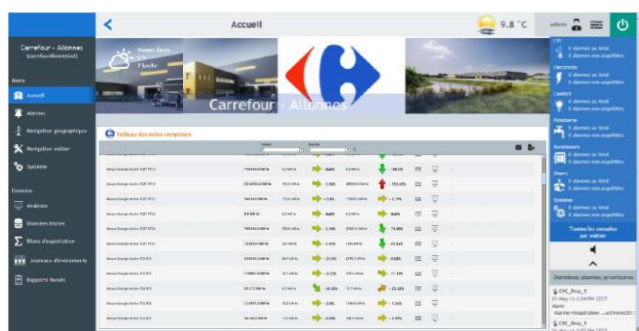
Accueil

9.8 °C

admin

Carrefour - Allonnes

Menu

Accueil

Alarmes

Navigation géographique

Navigation métier

Système

Données

Analyses

Données brutes

Bilan d'exploitation

Journaux d'événements

Rapports favoris

Carrefour - Allonnes

Tableau des index compteurs

CVC
0 alarmes au total
0 alarmes non acquittées

Electricité
0 alarmes au total
0 alarmes non acquittées

Confort
0 alarmes au total
0 alarmes non acquittées

Froid
0 alarmes au total
0 alarmes non acquittées

Divers
0 alarmes au total
0 alarmes non acquittées

Toutes les consoles par métier

Dernières alarmes présentes

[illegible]